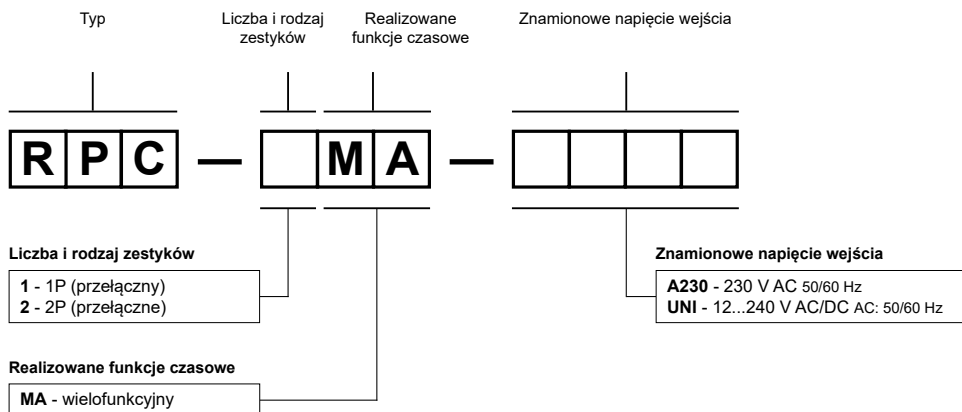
Typ

Liczba i rodzaj zestyków

Realizowane funkcje czasowe

Znamionowe napięcie wejścia

R P C — M A —

**Liczba i rodzaj zestyków**

**1** - 1P (przełączny)
**2** - 2P (przełączne)

**Znamionowe napięcie wejścia**

**A230** - 230 V AC 50/60 Hz
**UNI** - 12...240 V AC/DC AC: 50/60 Hz

**Realizowane funkcje czasowe**

**MA** - wielofunkcyjny